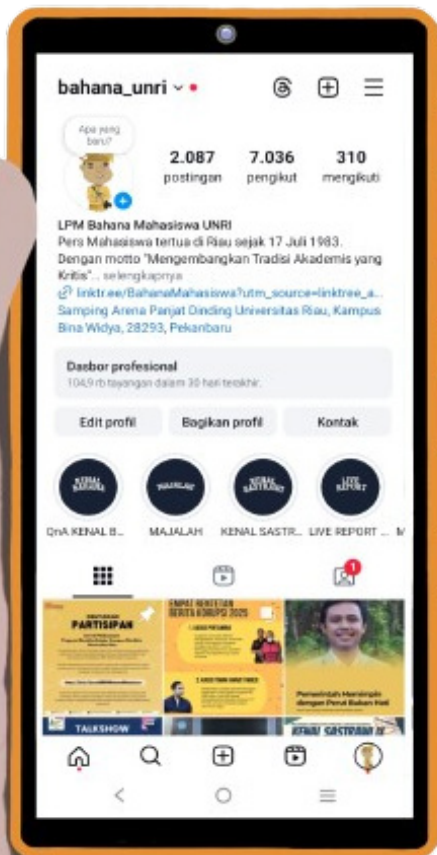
bahana_unri

Apa yang baru?

2.087 postingan
7.036 pengikut
310 mengikuti

LPM Bahana Mahasiswa UNRI
Pers Mahasiswa tertua di Riau sejak 17 Juli 1983. Dengan motto "Mengembangkan Tradisi Akademis yang Kritis"... selengkapnya
linktr.ee/BahanaMahasiswa?utm_source=linktree_a...
Samping Arena Panjat Dinding Universitas Riau, Kampus Bina Widya, 28293, Pekanbaru

Dasbor profesional
104,9 rb tayangan dalam 30 hari terakhir.

Edit profil
Bagikan profil
Kontak

KENAL BAHANA
MAJALAH
KENAL SASTRA
LIVE REPORT

QnA KENAL B...
MAJALAH
KENAL SASTR...
LIVE REPORT ...
M

1

PARTISIPAN
EMPAT KETETAPAN BERITA KORUPSI 2025
Pemerintah Meminjam dengan Perut Bukan Hati
TALKSHOW
KENAL SASTRA